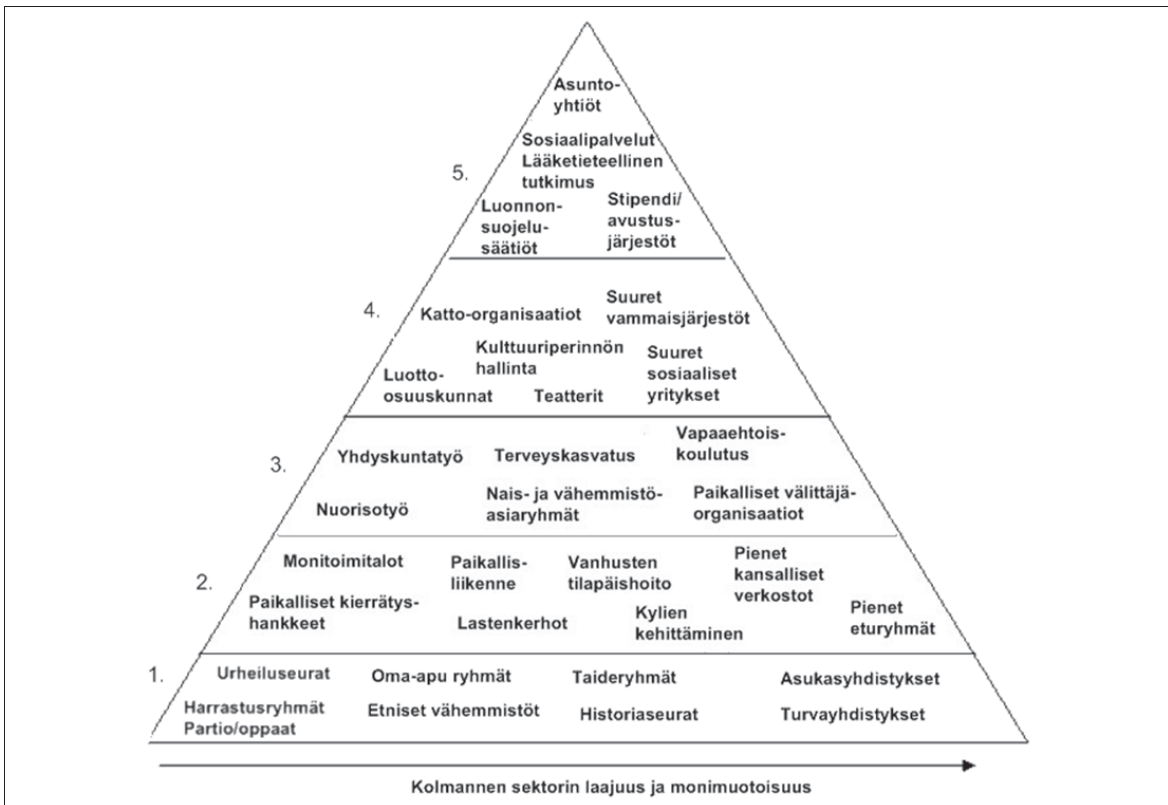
Asuntoyhtiöt

5.

Sosiaalipalvelut
Lääketieteellinen tutkimus

Luonnonsuojelusäätiöt

Stipendi/avustusjärjestöt

4.

Katto-organisaatiot

Suuret vammaisjärjestöt

Kulttuuriperinnön hallinta

Luotto-osuuskunnat

Teatterit

Suuret sosiaaliset yritykset

3.

Yhdyskuntatyö

Terveyskasvatus

Vapaaehtoiskoulutus

Nuorisotyö

Nais- ja vähemmistöasiaryhmät

Paikalliset välittäjäorganisaatiot

2.

Monitoimitalot

Paikallisliikenne

Vanhusten tilapäishoito

Pienet kansalliset verkostot

Paikalliset kierrätyshankkeet

Lastenkerhot

Kylien kehittäminen

Pienet eturyhmät

1.

Urheiluseurat

Oma-apu ryhmät

Taideryhmät

Asukasyhdistykset

Harrastusryhmät
Partio/oppaat

Etniset vähemmistöt

Historiaseurat

Turvayhdistykset

Kolmannen sektorin laajuus ja monimuotoisuus